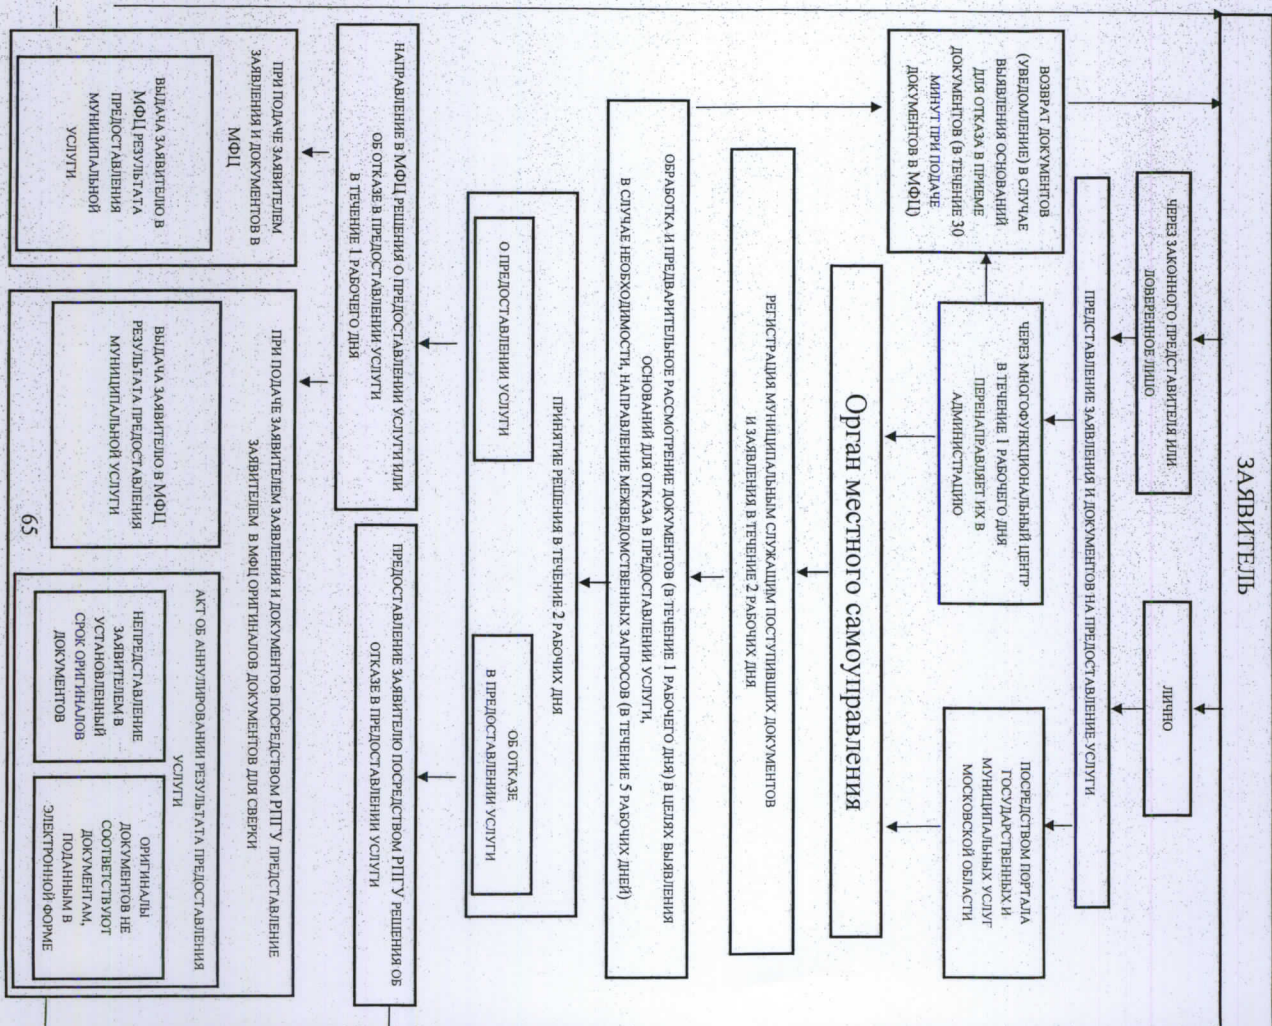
ЗАЯВИТЕЛЬ

ЧЕРЕЗ ЗАКОННОГО ПРЕДСТАВИТЕЛЯ ИЛИ ДОВЕРЕННОЕ ЛИЦО

ЛИЧНО

ПРЕДСТАВЛЕНИЕ ЗАЯВЛЕНИЯ И ДОКУМЕНТОВ НА ПРЕДОСТАВЛЕНИЕ УСЛУГИ

ВОЗВРАТ ДОКУМЕНТОВ (УВЕДОМЛЕНИЕ) В СЛУЧАЕ ВЫЯВЛЕНИЯ ОСНОВАНИЙ ДЛЯ ОТКАЗА В ПРИЕМЕ ДОКУМЕНТОВ (В ТЕЧЕНИЕ 30 МИНУТ ПРИ ПОДАЧЕ ДОКУМЕНТОВ В МФЦ)

ЧЕРЕЗ МНОГОФУНКЦИОНАЛЬНЫЙ ЦЕНТР В ТЕЧЕНИЕ 1 РАБОЧЕГО ДНЯ ПЕРЕНАПРАВЛЯЕТ ИХ В АДМИНИСТРАЦИЮ

ПОСРЕДСТВОМ ПОРТАЛА ГОСУДАРСТВЕННЫХ И МУНИЦИПАЛЬНЫХ УСЛУГ МОСКОВСКОЙ ОБЛАСТИ

Орган местного самоуправления

РЕГИСТРАЦИЯ МУНИЦИПАЛЬНЫМ СЛУЖАЩИМ ПОСТУПИВШИХ ДОКУМЕНТОВ И ЗАЯВЛЕНИЯ В ТЕЧЕНИЕ 2 РАБОЧИХ ДНЯ

ОБРАБОТКА И ПРЕДВАРИТЕЛЬНОЕ РАССМОТРЕНИЕ ДОКУМЕНТОВ (В ТЕЧЕНИЕ 1 РАБОЧЕГО ДНЯ) В ЦЕЛЯХ ВЫЯВЛЕНИЯ ОСНОВАНИЙ ДЛЯ ОТКАЗА В ПРЕДОСТАВЛЕНИИ УСЛУГИ, В СЛУЧАЕ НЕОБХОДИМОСТИ, НАПРАВЛЕНИЕ МЕЖВЕДОМСТВЕННЫХ ЗАПРОСОВ (В ТЕЧЕНИЕ 5 РАБОЧИХ ДНЕЙ)

ПРИНЯТИЕ РЕШЕНИЯ В ТЕЧЕНИЕ 2 РАБОЧИХ ДНЯ

О ПРЕДОСТАВЛЕНИИ УСЛУГИ

ОБ ОТКАЗЕ В ПРЕДОСТАВЛЕНИИ УСЛУГИ

НАПРАВЛЕНИЕ В МФЦ РЕШЕНИЯ О ПРЕДОСТАВЛЕНИИ УСЛУГИ ИЛИ ОБ ОТКАЗЕ В ПРЕДОСТАВЛЕНИИ УСЛУГИ В ТЕЧЕНИЕ 1 РАБОЧЕГО ДНЯ

ПРЕДОСТАВЛЕНИЕ ЗАЯВИТЕЛЮ ПОСРЕДСТВОМ РПГУ РЕШЕНИЯ ОБ ОТКАЗЕ В ПРЕДОСТАВЛЕНИИ УСЛУГИ

ПРИ ПОДАЧЕ ЗАЯВИТЕЛЕМ ЗАЯВЛЕНИЯ И ДОКУМЕНТОВ В МФЦ

ВЫДАЧА ЗАЯВИТЕЛЮ В МФЦ РЕЗУЛЬТАТА ПРЕДОСТАВЛЕНИЯ МУНИЦИПАЛЬНОЙ УСЛУГИ

ПРИ ПОДАЧЕ ЗАЯВИТЕЛЕМ ЗАЯВЛЕНИЯ И ДОКУМЕНТОВ ПОСРЕДСТВОМ РПГУ ПРЕДСТАВЛЕНИЕ ЗАЯВИТЕЛЕМ В МФЦ ОРИГИНАЛОВ ДОКУМЕНТОВ ДЛЯ СВЕРКИ

ВЫДАЧА ЗАЯВИТЕЛЮ В МФЦ РЕЗУЛЬТАТА ПРЕДОСТАВЛЕНИЯ МУНИЦИПАЛЬНОЙ УСЛУГИ

АКТ ОБ АННУЛИРОВАНИИ РЕЗУЛЬТАТА ПРЕДОСТАВЛЕНИЯ УСЛУГИ

НЕПРЕДСТАВЛЕНИЕ ЗАЯВИТЕЛЕМ В УСТАНОВЛЕННЫЙ СРОК ОРИГИНАЛОВ ДОКУМЕНТОВ

ОРИГИНАЛЫ ДОКУМЕНТОВ НЕ СООТВЕТСТВУЮТ ДОКУМЕНТАМ, ПОДАННЫМ В ЭЛЕКТРОННОЙ ФОРМЕ

65